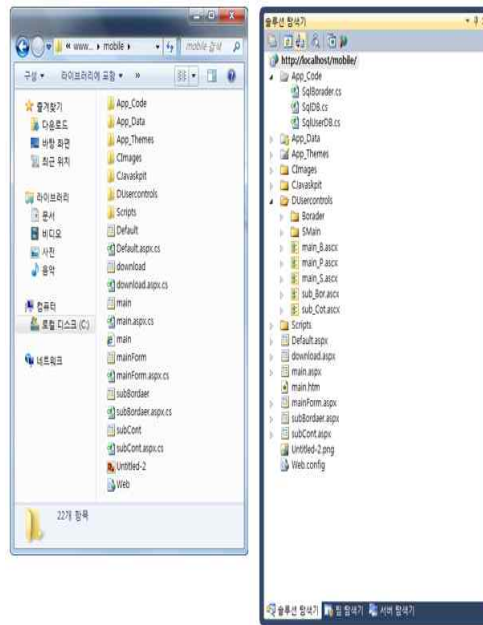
« www... ▸ mobile ▸
mobile 검색
구성 ▾ 라이브러리에 포함 ▾ »

즐겨찾기
다운로드
바탕 화면
최근 위치

라이브러리
문서
비디오
사진
음악

컴퓨터
로컬 디스크 (C:)

네트워크

App_Code
App_Data
App_Themes
CImages
CJavaskpit
DUsercontrols
Scripts
Default
Default.aspx.cs
download
download.aspx.cs
main
main.aspx.cs
main
mainForm
mainForm.aspx.cs
subBordaer
subBordaer.aspx.cs
subCont
subCont.aspx.cs
Untitled-2
Web

22개 항목

솔루션 탐색기
http://localhost/mobile/
App_Code
SqlBorader.cs
SqlDB.cs
SqlUserDB.cs
App_Data
App_Themes
CImages
CJavaskpit
DUsercontrols
Borader
SMain
main_B.ascx
main_P.ascx
main_S.ascx
sub_Bor.ascx
sub_Cot.ascx
Scripts
Default.aspx
download.aspx
main.aspx
main.htm
mainForm.aspx
subBordaer.aspx
subCont.aspx
Untitled-2.png
Web.config

솔루션 탐색기 팀 탐색기 서버 탐색기